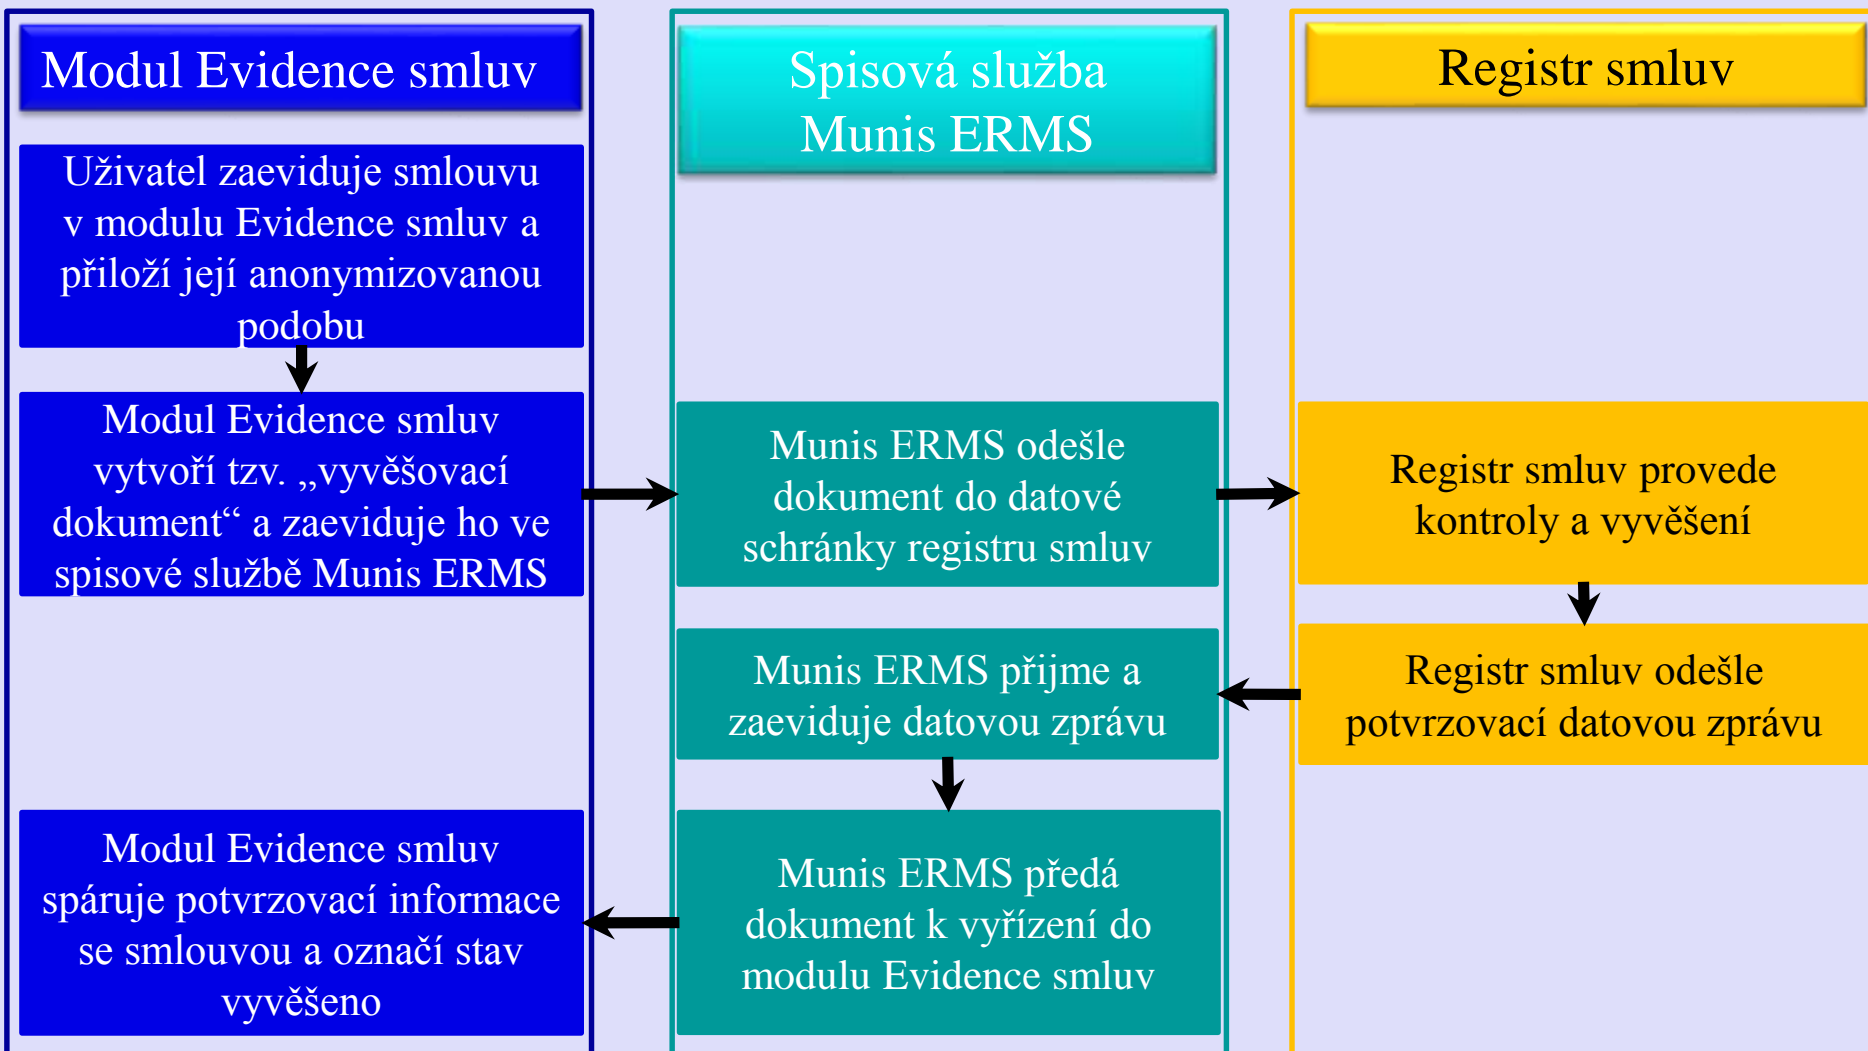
Modul Evidence smluv

Uživatel zaeviduje smlouvu v modulu Evidence smluv a přiloží její anonymizovanou podobu

Modul Evidence smluv vytvoří tzv. „vyvěšovací dokument“ a zaeviduje ho ve spisové službě Munis ERMS

Modul Evidence smluv spáruje potvrzovací informace se smlouvou a označí stav vyvěšeno

Spisová služba Munis ERMS

Munis ERMS odešle dokument do datové schránky registru smluv

Munis ERMS přijme a zaeviduje datovou zprávu

Munis ERMS předá dokument k vyřízení do modulu Evidence smluv

Registr smluv

Registr smluv provede kontroly a vyvěšení

Registr smluv odešle potvrzovací datovou zprávu